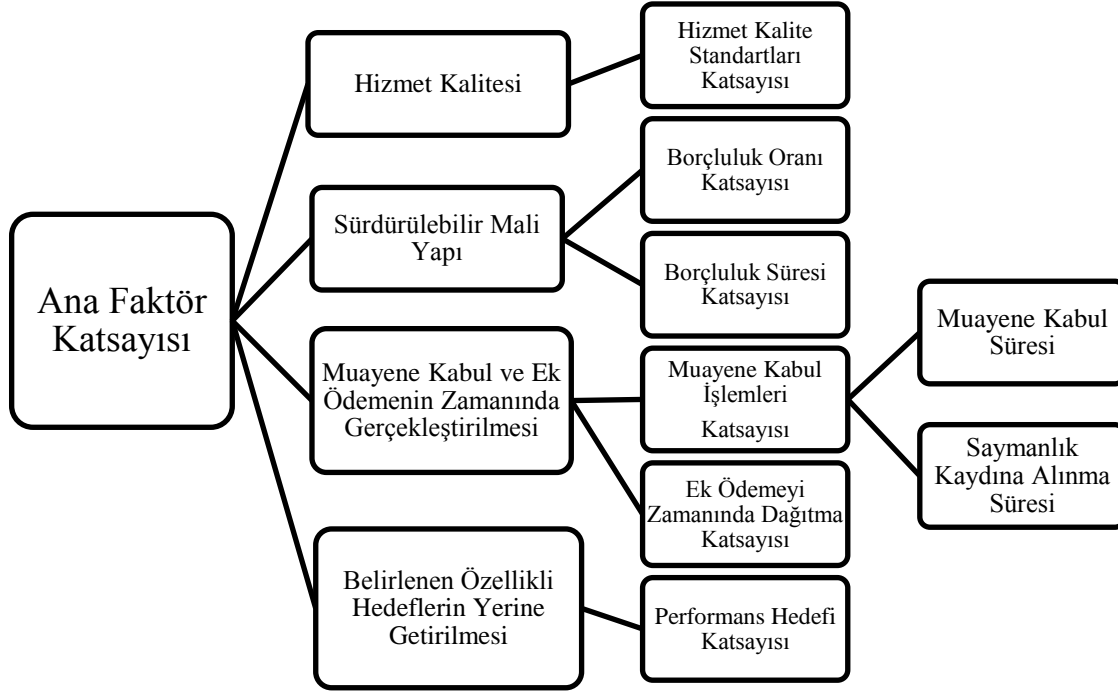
Ana Faktör Katsayısı

Hizmet Kalitesi

Hizmet Kalite Standartları Katsayısı

Sürdürülebilir Mali Yapı

Borçluluk Oranı Katsayısı

Borçluluk Süresi Katsayısı

Muayene Kabul ve Ek Ödemenin Zamanında Gerçekleştirilmesi

Muayene Kabul İşlemleri Katsayısı

Muayene Kabul Süresi

Saymanlık Kaydına Alınma Süresi

Ek Ödemeyi Zamanında Dağıtma Katsayısı

Belirlenen Özellikli Hedeflerin Yerine Getirilmesi

Performans Hedefi Katsayısı